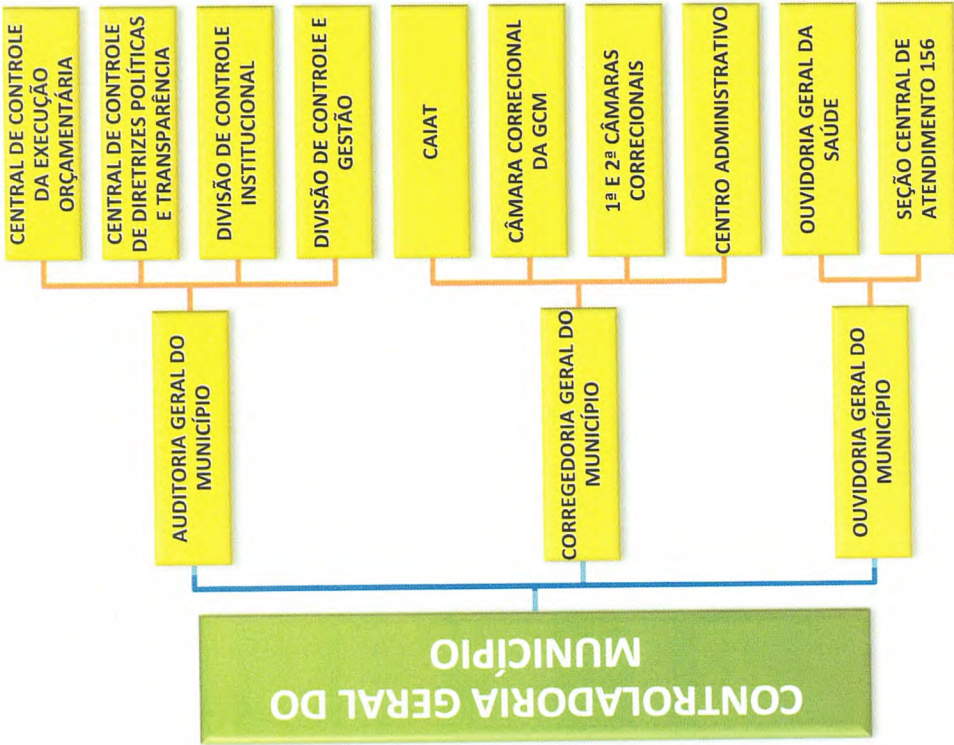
CONTROLADORIA GERAL DO MUNICÍPIO

AUDITORIA GERAL DO MUNICÍPIO

CENTRAL DE CONTROLE DA EXECUÇÃO ORÇAMENTÁRIA

CENTRAL DE CONTROLE DE DIRETRIZES POLÍTICAS E TRANSPARÊNCIA

DIVISÃO DE CONTROLE INSTITUCIONAL

DIVISÃO DE CONTROLE E GESTÃO

CORREGEDORIA GERAL DO MUNICÍPIO

CAIAT

CÂMARA CORRECIONAL DA GCM

1ª E 2ª CÂMARAS CORRECIONAIS

CENTRO ADMINISTRATIVO

OUVIDORIA GERAL DO MUNICÍPIO

OUVIDORIA GERAL DA SAÚDE

SEÇÃO CENTRAL DE ATENDIMENTO 156